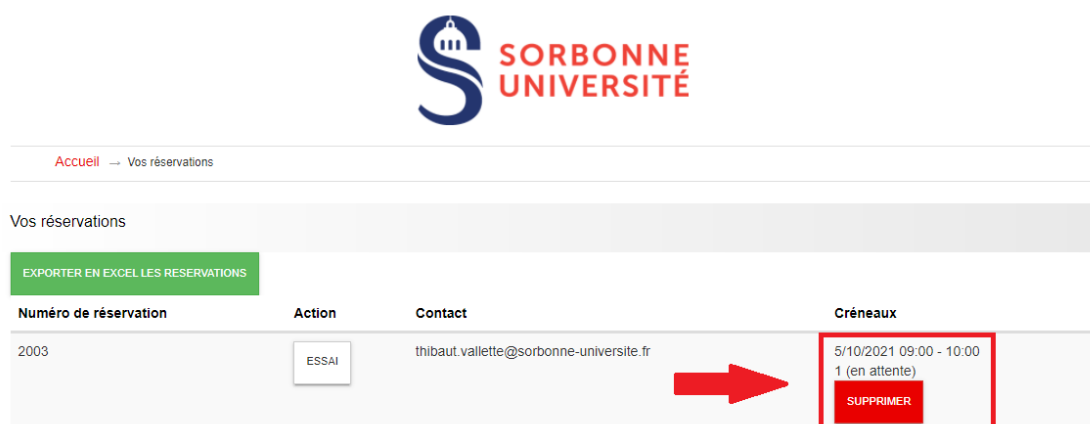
SORBONNE UNIVERSITÉ

Accueil → Vos réservations

Vos réservations

EXPORTER EN EXCEL LES RESERVATIONS

| Numéro de réservation | Action | Contact | Créneaux |
|---|---|---|---|
| 2003 | ESSAI | thibaut.vallette@sorbonne-universite.fr | 5/10/2021 09:00 - 10:00 1 (en attente) SUPPRIMER |